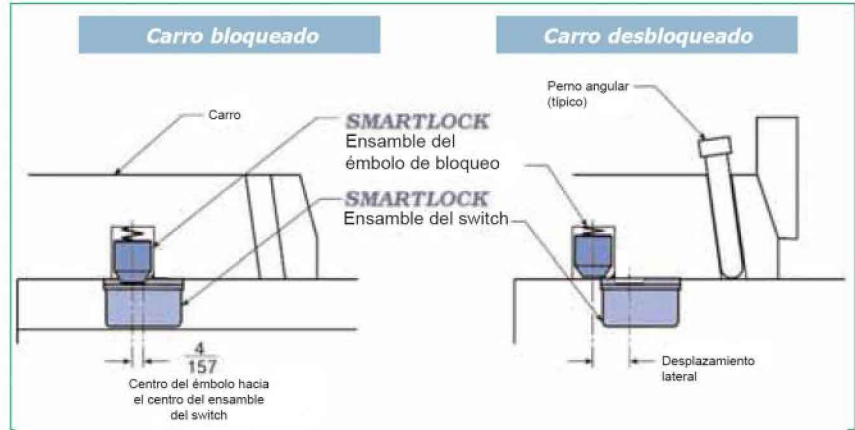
Carro bloqueado

Carro desbloqueado

Perno angular (típico)

Carro

SMARTLOCK
Ensamble del émbolo de bloqueo

SMARTLOCK
Ensamble del switch

$\frac{4}{157}$

Centro del émbolo hacia el centro del ensamble del switch

Desplazamiento lateral